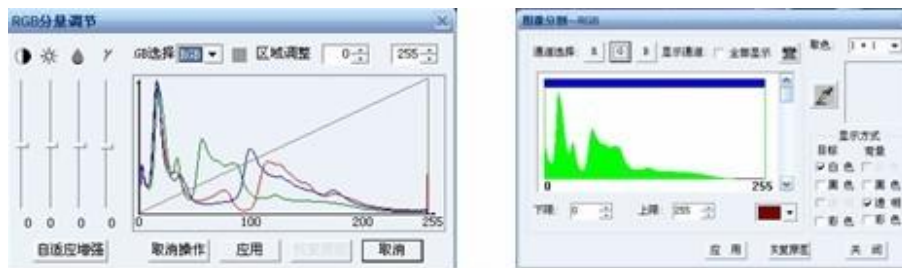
RGB分量调节

GB选择 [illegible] 区域调整 0 255

0 0 0 0

0 100 200 255

自适应增强 取消操作 应用 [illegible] 取消

图像分割—RGB

通道选择 R G B 显示通道 全部显示

0 255

下限 0 上限 255

显示方式
目标 背景
白色 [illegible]
黑色 黑色
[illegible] 透明
彩色 彩色

应用 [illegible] 关闭